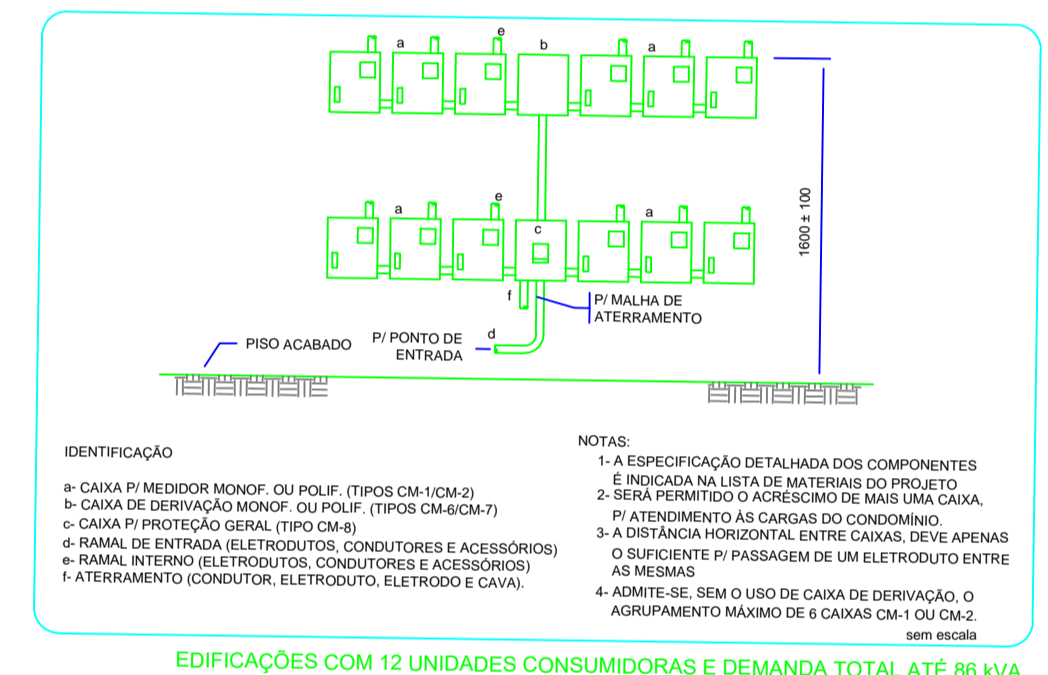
e
a b a

e
a a
c

1600 ± 100

f
P/ MALHA DE ATERRAMENTO

d
P/ PONTO DE ENTRADA

PISO ACABADO

IDENTIFICAÇÃO

a- CAIXA P/ MEDIDOR MONOF. OU POLIF. (TIPOS CM-1/CM-2)
b- CAIXA DE DERIVAÇÃO MONOF. OU POLIF. (TIPOS CM-6/CM-7)
c- CAIXA P/ PROTEÇÃO GERAL (TIPO CM-8)
d- RAMAL DE ENTRADA (ELETRODUTOS, CONDUTORES E ACESSÓRIOS)
e- RAMAL INTERNO (ELETRODUTOS, CONDUTORES E ACESSÓRIOS)
f- ATERRAMENTO (CONDUTOR, ELETRODUTO, ELETRODO E CAVA).

NOTAS:
1- A ESPECIFICAÇÃO DETALHADA DOS COMPONENTES É INDICADA NA LISTA DE MATERIAIS DO PROJETO
2- SERÁ PERMITIDO O ACRÉSCIMO DE MAIS UMA CAIXA, P/ ATENDIMENTO ÀS CARGAS DO CONDOMÍNIO.
3- A DISTÂNCIA HORIZONTAL ENTRE CAIXAS, DEVE APENAS O SUFICIENTE P/ PASSAGEM DE UM ELETRODUTO ENTRE AS MESMAS
4- ADMITE-SE, SEM O USO DE CAIXA DE DERIVAÇÃO, O AGRUPAMENTO MÁXIMO DE 6 CAIXAS CM-1 OU CM-2.

sem escala

EDIFICAÇÕES COM 12 UNIDADES CONSUMIDORAS E DEMANDA TOTAL ATÉ 86 kVA